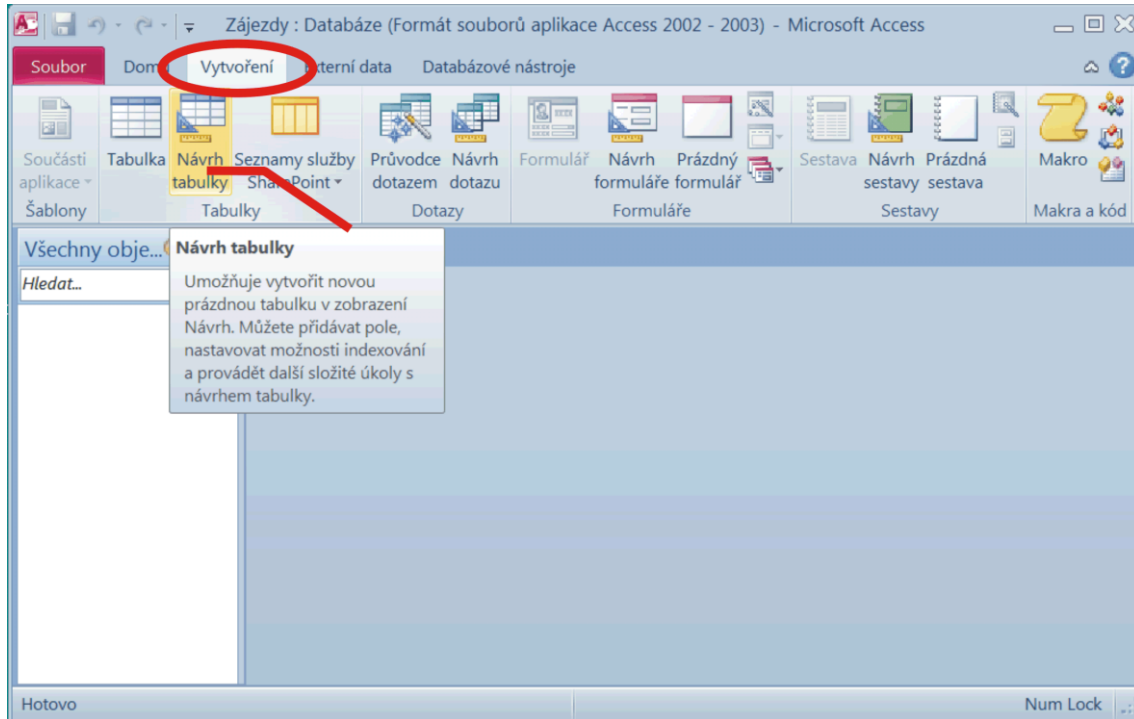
Zájezdy : Databáze (Formát souborů aplikace Access 2002 - 2003) - Microsoft Access

Soubor Dom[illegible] Vytvoření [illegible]xterní data Databázové nástroje

Součásti aplikace
Šablony

Tabulka Návrh tabulky Seznamy služby Sha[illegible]Point
Tabulky

Průvodce dotazem Návrh dotazu
Dotazy

Formulář Návrh formuláře Prázdný formulář
Formuláře

Sestava Návrh sestavy Prázdná sestava
Sestavy

Makro
Makra a kód

Všechny obje...
Hledat...

Návrh tabulky
Umožňuje vytvořit novou prázdnou tabulku v zobrazení Návrh. Můžete přidávat pole, nastavovat možnosti indexování a provádět další složité úkoly s návrhem tabulky.

Hotovo
Num Lock